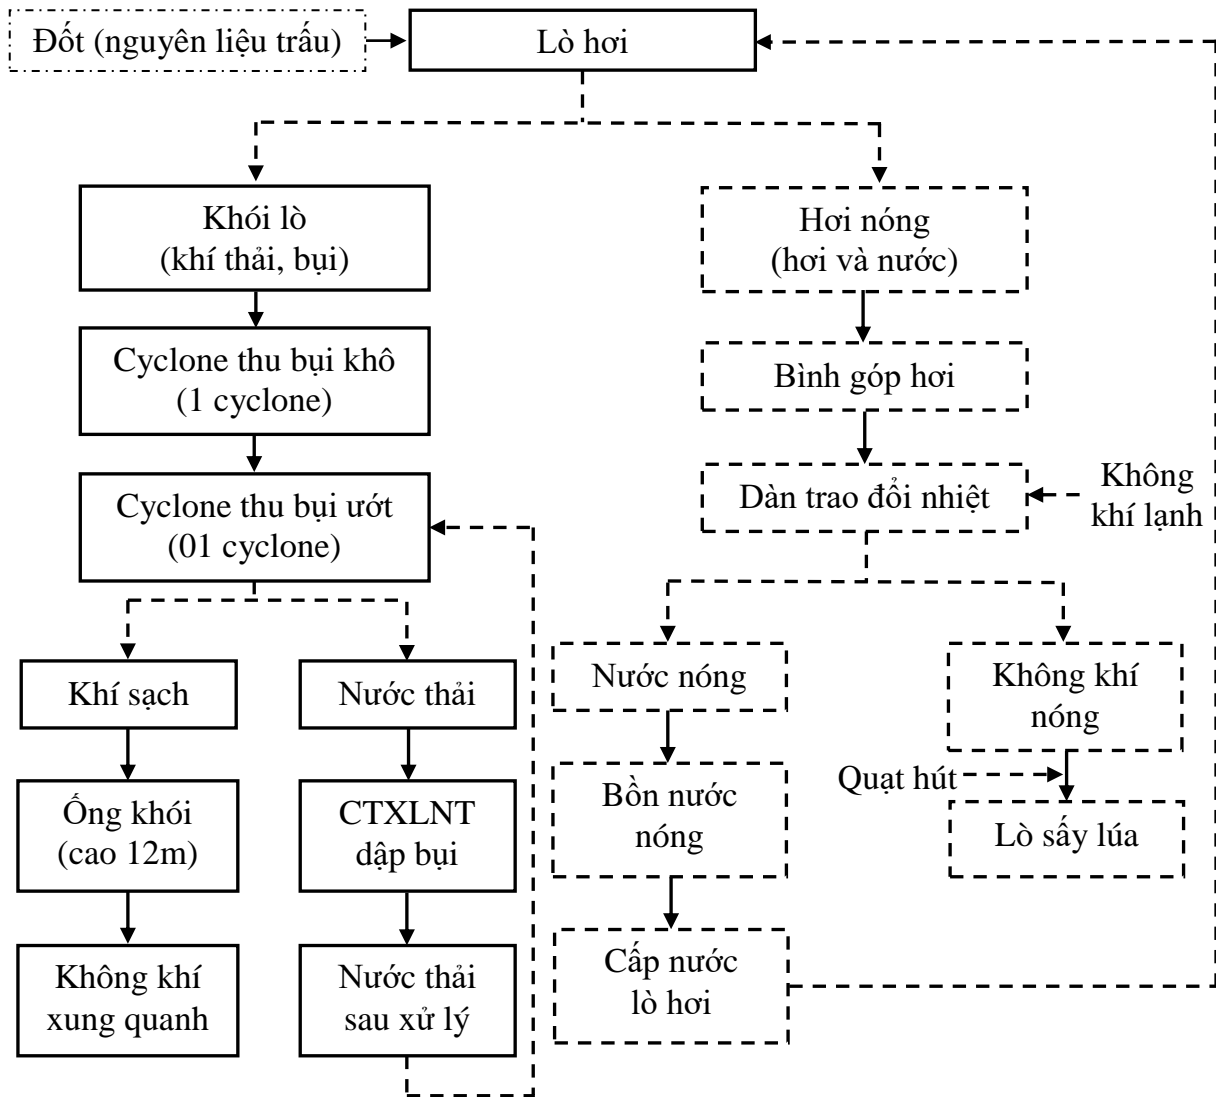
Đốt (nguyên liệu trấu)

Lò hơi

Khói lò (khí thải, bụi)

Cyclone thu bụi khô (1 cyclone)

Cyclone thu bụi ướt (01 cyclone)

Khí sạch

Ống khói (cao 12m)

Không khí xung quanh

Nước thải

CTXLNT dập bụi

Nước thải sau xử lý

Hơi nóng (hơi và nước)

Bình góp hơi

Dàn trao đổi nhiệt

Không khí lạnh

Nước nóng

Bồn nước nóng

Cấp nước lò hơi

Không khí nóng

Quạt hút

Lò sấy lúa